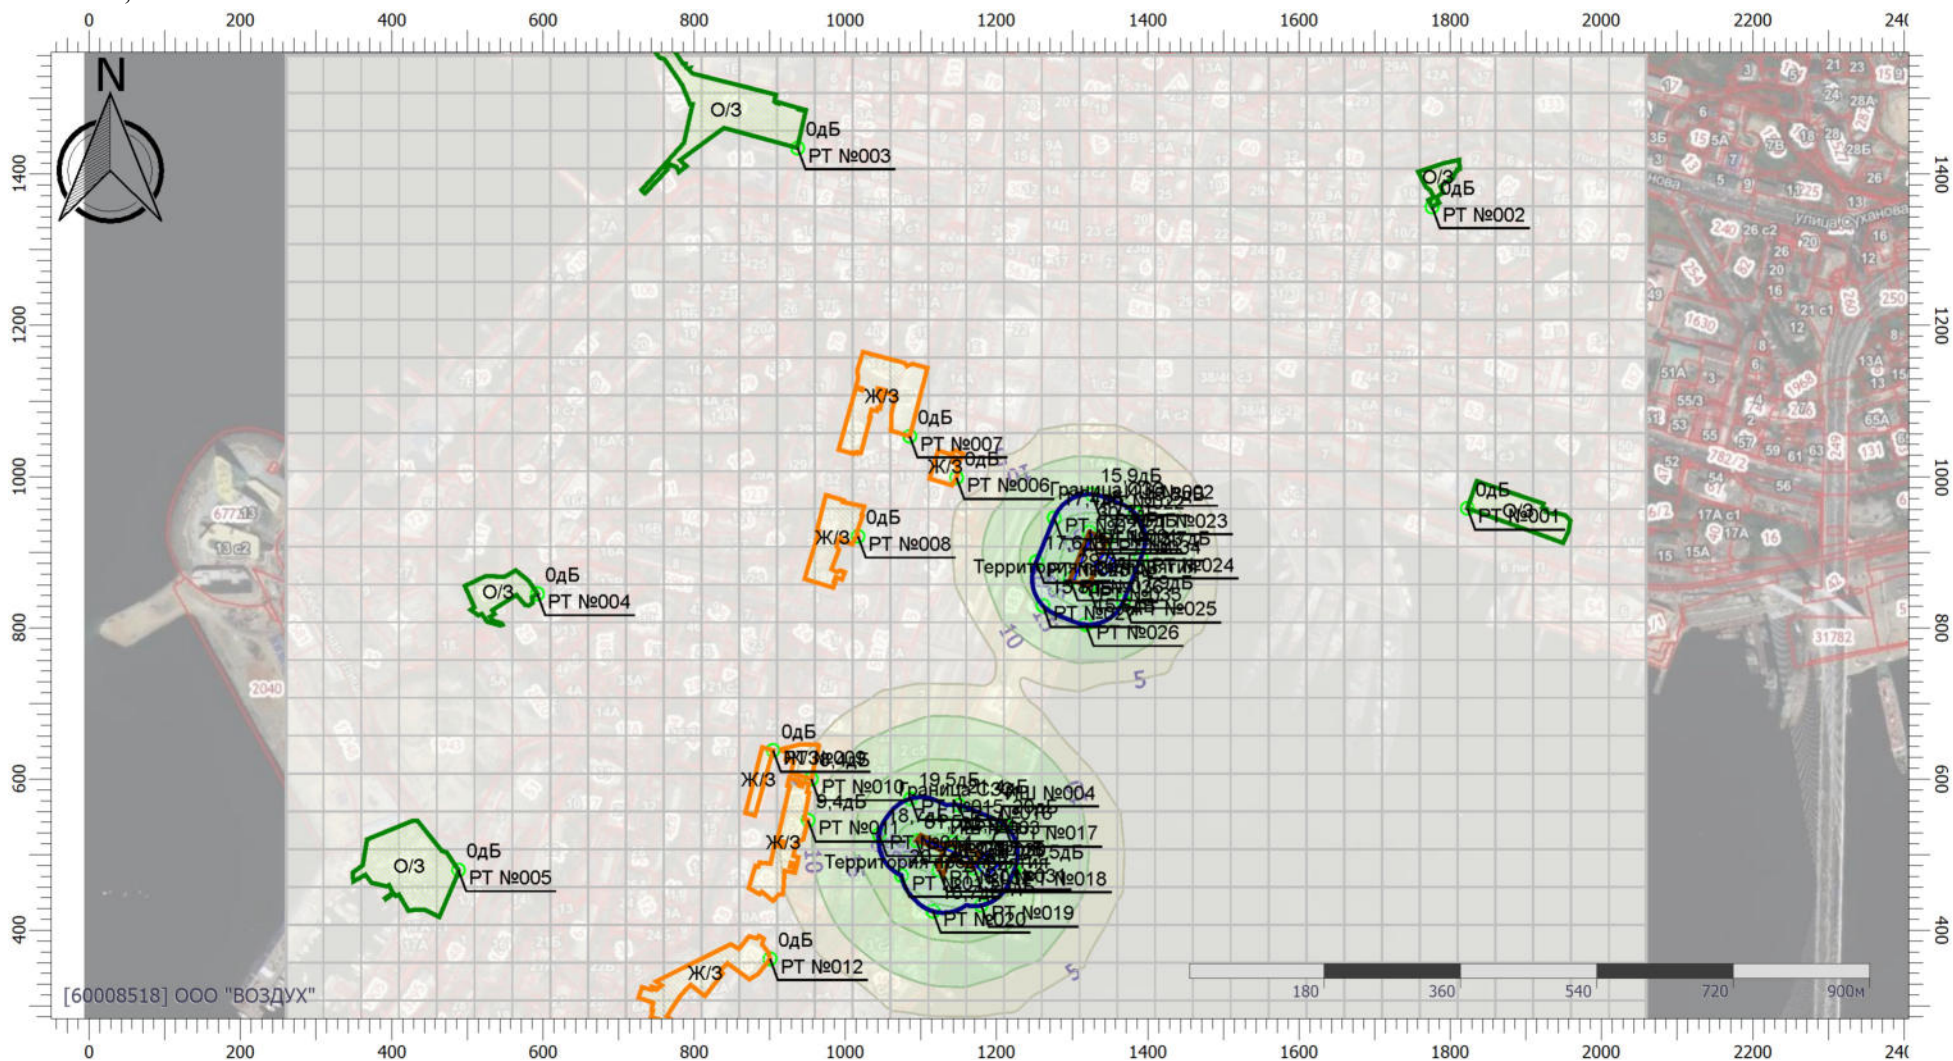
0 200 400 600 800 1000 1200 1400 1600 1800 2000 2200 24(

N

1400 1200 1000 800 600 400

О/З
0дБ
РТ №003

О/З
0дБ
РТ №002

Ж/З
0дБ
РТ №007
Ж/З
0дБ
РТ №006

15,9дБ
Граница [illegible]
РТ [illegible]
17,6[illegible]
РТ №023
Территория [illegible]
РТ №024
РТ №025
РТ №026
10
5

0дБ
РТ №001
О/З

0дБ
Ж/З
РТ №008

О/З
0дБ
РТ №004

0дБ
РТ №009
Ж/З
РТ №010
9,4дБ
19,5дБ
Граница С33
РТ №015
РТ №004
РТ №011
18,7
РТ №017
Ж/З
Территория
РТ №018
РТ №019
РТ №020
5

О/З
0дБ
РТ №005

Ж/З
0дБ
РТ №012

180 360 540 720 900м

[60008518] ООО "ВОЗДУХ"

0 200 400 600 800 1000 1200 1400 1600 1800 2000 2200 24(